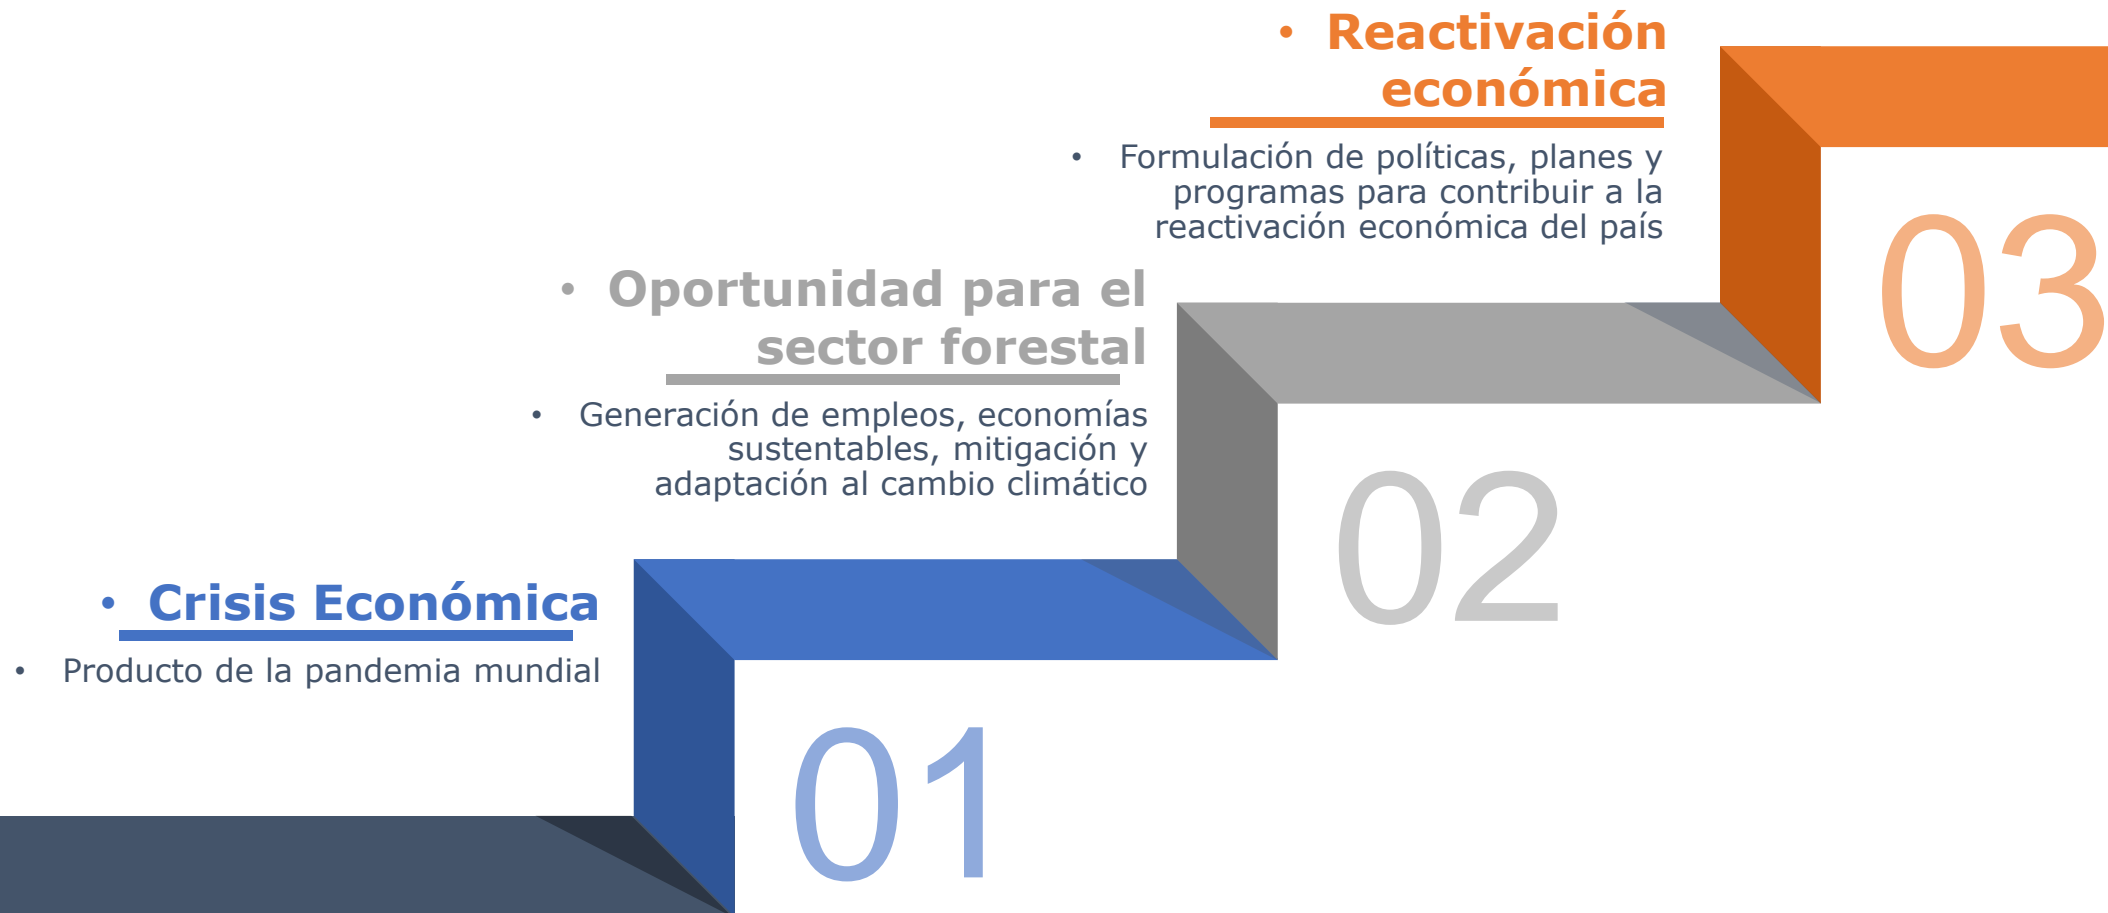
• Reactivación económica

• Formulación de políticas, planes y programas para contribuir a la reactivación económica del país

03

• Oportunidad para el sector forestal

• Generación de empleos, economías sustentables, mitigación y adaptación al cambio climático

02

• Crisis Económica

• Producto de la pandemia mundial

01